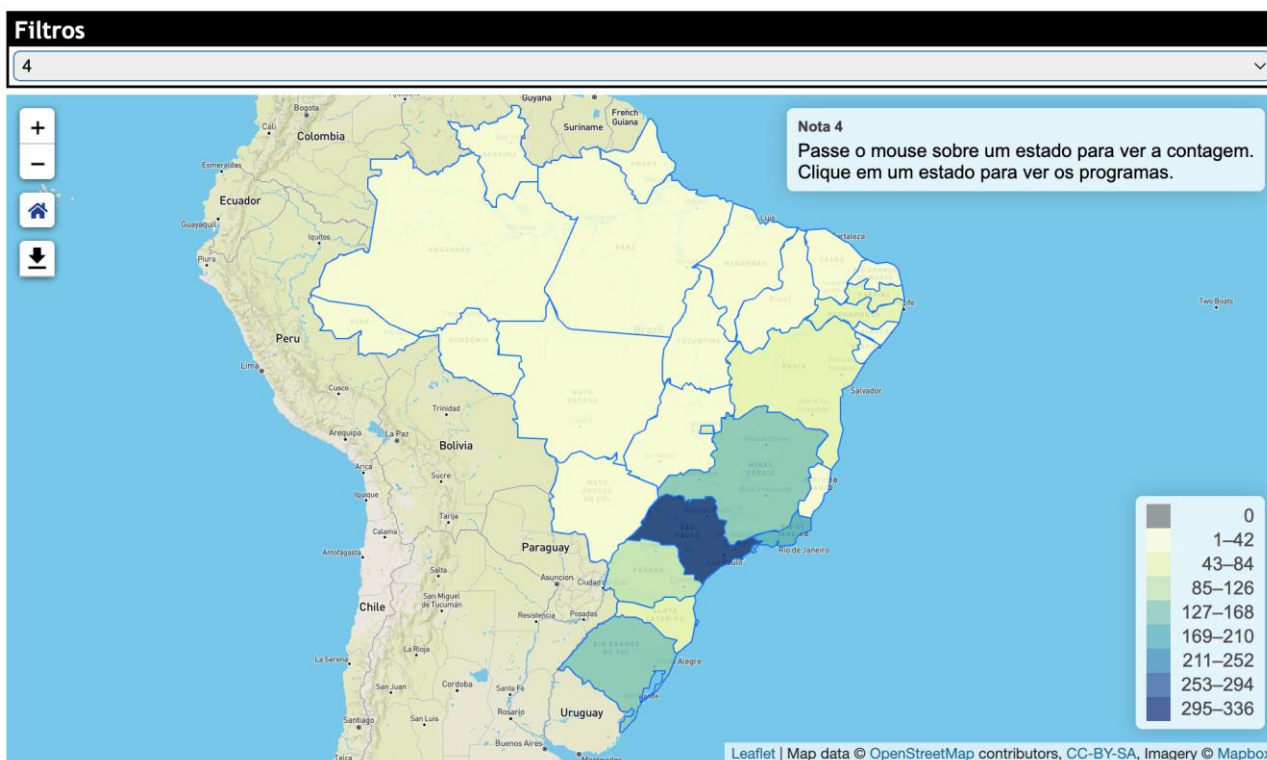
Filtros

4

+

−

Nota 4

Passe o mouse sobre um estado para ver a contagem.
Clique em um estado para ver os programas.

Guyana

Suriname

French Guiana

Bogota

Cali

Colombia

Esmeraldas

Ecuador

Guayaquil

Iquitos

Piura

Peru

Lima

Cusco

Trinidad

Arequipa

La Paz

Bolivia

Arica

Sucre

Iquique

Tarija

Calama

Antofagasta

Paraguay

Salta

Asuncion

Ciudad

San Miguel de Tucumán

Chile

Resistencia

Posadas

La Rioja

La Serena

Cordoba

San Juan

Santa Fe

Rosario

Santiago

San Luis

Uruguay

Buenos Aires

Salvador

Rio de Janeiro

Alegre

Fortaleza

Two Boats

0

1–42

43–84

85–126

127–168

169–210

211–252

253–294

295–336

Leaflet | Map data © OpenStreetMap contributors, CC-BY-SA, Imagery © Mapbox